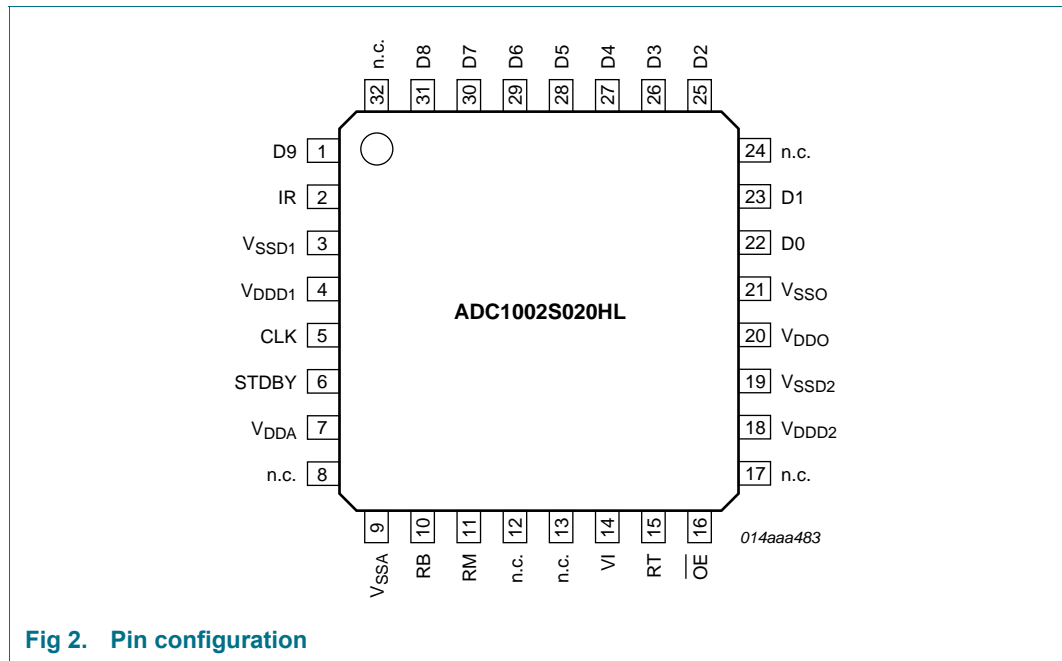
n.c. 32
D8 31
D7 30
D6 29
D5 28
D4 27
D3 26
D2 25

D9 1
IR 2
$V_{SSD1}$ 3
$V_{DDD1}$ 4
CLK 5
STDBY 6
$V_{DDA}$ 7
n.c. 8

ADC1002S020HL

24 n.c.
23 D1
22 D0
21 $V_{SSO}$
20 $V_{DDO}$
19 $V_{SSD2}$
18 $V_{DDD2}$
17 n.c.

9 $V_{SSA}$
10 RB
11 RM
12 n.c.
13 n.c.
14 VI
15 RT
16 $\overline{OE}$

014aaa483

Fig 2. Pin configuration